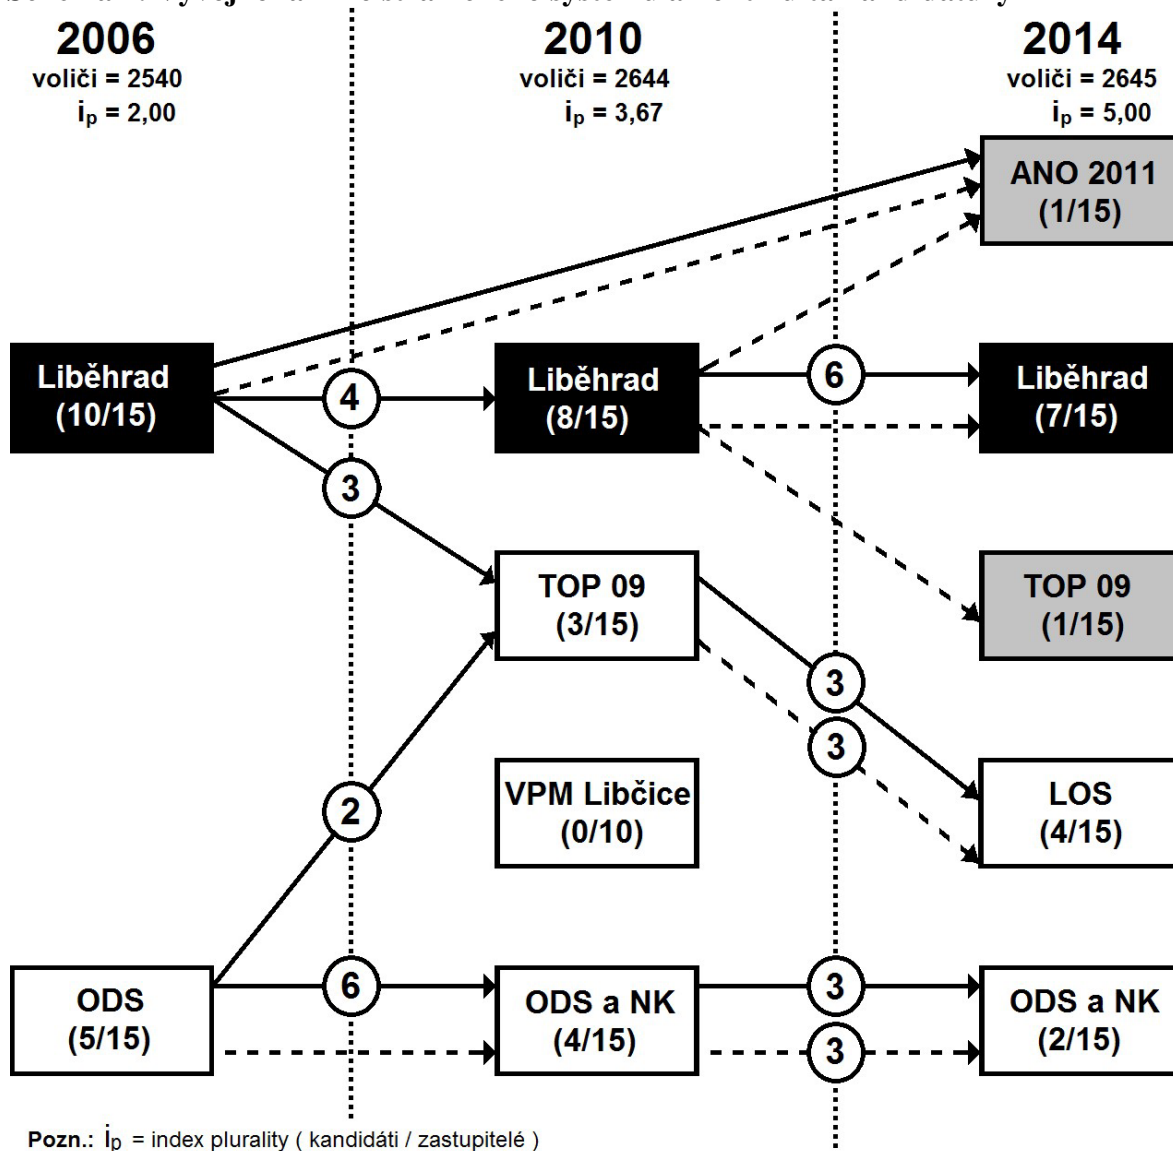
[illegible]

2006
voliči = 2540
$i_p$ = 2,00

2010
voliči = 2644
$i_p$ = 3,67

2014
voliči = 2645
$i_p$ = 5,00

ANO 2011
(1/15)

Liběhrad
(10/15)

4

Liběhrad
(8/15)

6

Liběhrad
(7/15)

3

TOP 09
(3/15)

TOP 09
(1/15)

3

3

VPM Libčice
(0/10)

2

LOS
(4/15)

ODS
(5/15)

6

ODS a NK
(4/15)

3

3

ODS a NK
(2/15)

Pozn.: $i_p$ = index plurality ( kandidáti / zastupitelé )